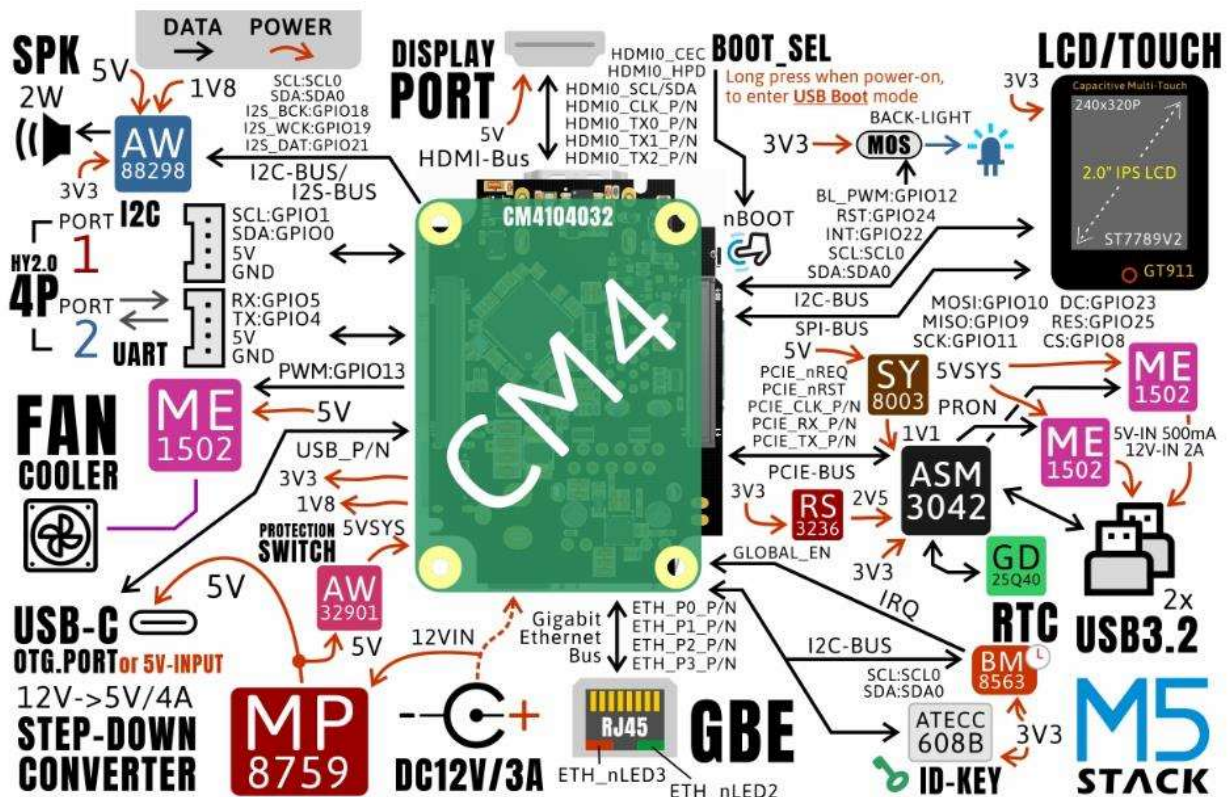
DATA POWER

SPK

5V 1V8

2W

AW 88298

3V3

I2C

SCL:SCL0
SDA:SDA0
I2S_BCK:GPIO18
I2S_WCK:GPIO19
I2S_DAT:GPIO21

I2C-BUS/
I2S-BUS

DISPLAY PORT

5V

HDMI-Bus

HDMI0_CEC
HDMI0_HPD
HDMI0_SCL/SDA
HDMI0_CLK_P/N
HDMI0_TX0_P/N
HDMI0_TX1_P/N
HDMI0_TX2_P/N

BOOT_SEL
Long press when power-on, to enter USB Boot mode

3V3 MOS BACK-LIGHT

LCD/TOUCH

3V3

Capacitive Multi-Touch
240x320P
2.0" IPS LCD
ST7789V2
GT911

BL_PWM:GPIO12
RST:GPIO24
INT:GPIO22
SCL:SCL0
SDA:SDA0

nBOOT

CM4104032

PORT 1

HY2.0 4P

SCL:GPIO1
SDA:GPIO0
5V
GND

PORT 2

UART

RX:GPIO5
TX:GPIO4
5V
GND

CM4

I2C-BUS

SPI-BUS

MOSI:GPIO10 DC:GPIO23
MISO:GPIO9 RES:GPIO25
SCK:GPIO11 CS:GPIO8

PWM:GPIO13

ME 1502

5V

FAN COOLER

USB_P/N

3V3
1V8

PROTECTION SWITCH

5VSYS

5V

SY 8003

PCIE_nREQ
PCIE_nRST
PCIE_CLK_P/N
PCIE_RX_P/N
PCIE_TX_P/N

5VSYS

ME 1502

PRON

1V1

ME 1502

5V-IN 500mA
12V-IN 2A

PCIE-BUS

ASM 3042

3V3

RS 3236

2V5

GLOBAL_EN

GD 25Q40

3V3

IRQ

USB3.2

2x

5V

AW 32901

5V

USB-C
OTG.PORT or 5V-INPUT

12V->5V/4A
STEP-DOWN CONVERTER

MP 8759

12VIN

DC12V/3A

Gigabit Ethernet Bus

ETH_P0_P/N
ETH_P1_P/N
ETH_P2_P/N
ETH_P3_P/N

RJ45

GBE

ETH_nLED3
ETH_nLED2

I2C-BUS

RTC

BM 8563

SCL:SCL0
SDA:SDA0

ATECC 608B

3V3

ID-KEY

M5 STACK